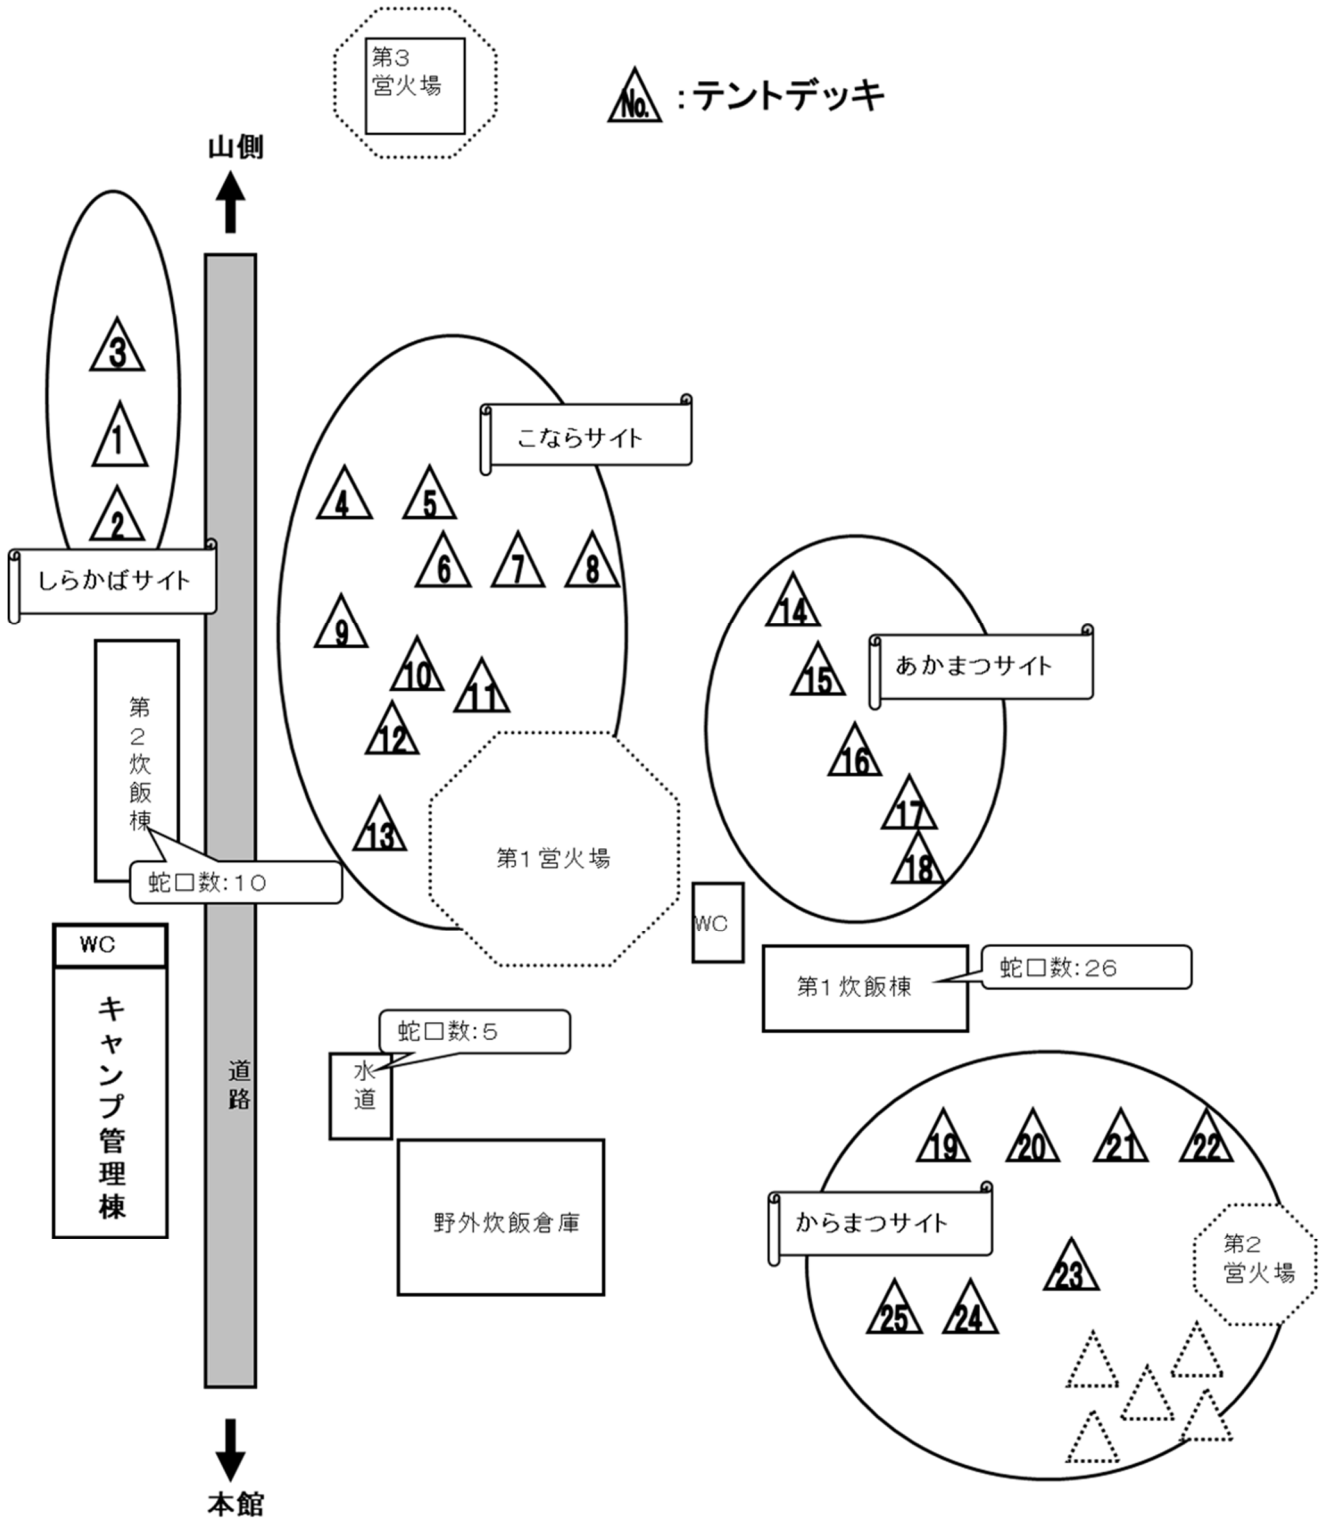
第3
営火場

No. :テントデッキ

山側

3
1
2

しらかばサイト

こならサイト

4 5
6 7 8
9
10 11
12
13

第
2
炊
飯
棟

蛇口数:10

第1営火場

14
15
あかまつサイト
16
17
18

WC

WC

キャンプ管理棟

道路

WC

第1炊飯棟

蛇口数:26

蛇口数:5

水
道

野外炊飯倉庫

19 20 21 22

からまつサイト

第2
営火場

23
25 24

本館